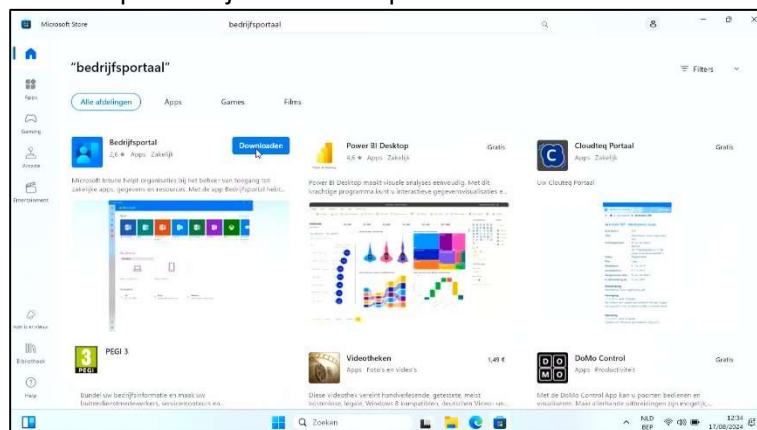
Microsoft Store

bedrijfsportaal

"bedrijfsportaal"

Filters

Apps

Gaming

Arcade

Entertainment

Alle afdelingen

Apps

Games

Films

Bedrijfsportal

2,6 ★ Apps Zakelijk

Downloaden

Microsoft Intune helpt organisaties bij het beheer van toegang tot zakelijke apps, gegevens en resources. Met de app Bedrijfsportal hebt...

Power BI Desktop

4,6 ★ Apps Zakelijk

Gratis

Power BI Desktop maakt visuele analyses eenvoudig. Met dit krachtige programma kunt u interactieve gegevensvisualisaties e...

Cloudteq Portaal

Apps Zakelijk

Gratis

Uw Cloudteq Portaal

PEGI 3

Bundel uw bedrijfsinformatie en maak uw buitendienstmedewerkers, servicemonteurs en...

Videotheken

Apps Foto's en video's

1,49 €

Deze videothex vereint handverlesende, getestete, meist kostenlose, legale, Windows 8 kompatiblen, deutschen Video- un...

DoMo Control

Apps Productiviteit

Gratis

Met de DoMo Control App kan u poorten bedienen en visualiseren. Maar allerhande uitbreidingen zijn mogelijk...

Wat is er nieuw

Bibliotheek

Help

Zoeken

NLD BEP

12:34 17/08/2024